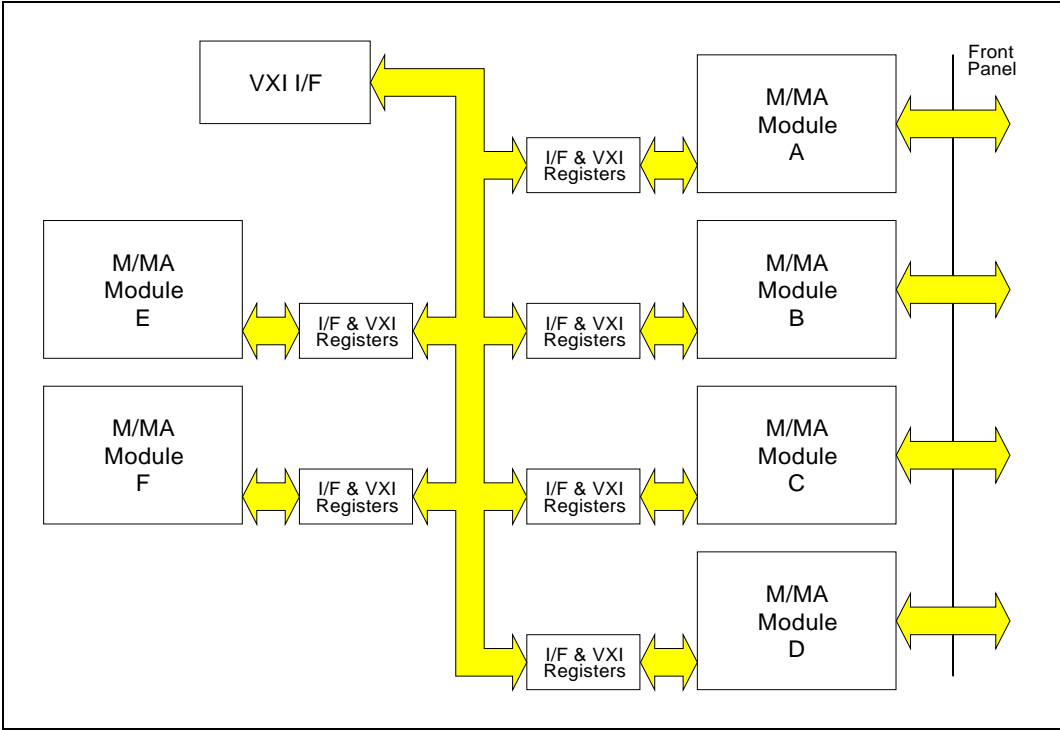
VXI I/F

Front Panel

M/MA Module A

I/F & VXI Registers

M/MA Module E

I/F & VXI Registers

I/F & VXI Registers

M/MA Module B

M/MA Module F

I/F & VXI Registers

I/F & VXI Registers

M/MA Module C

M/MA Module D

I/F & VXI Registers